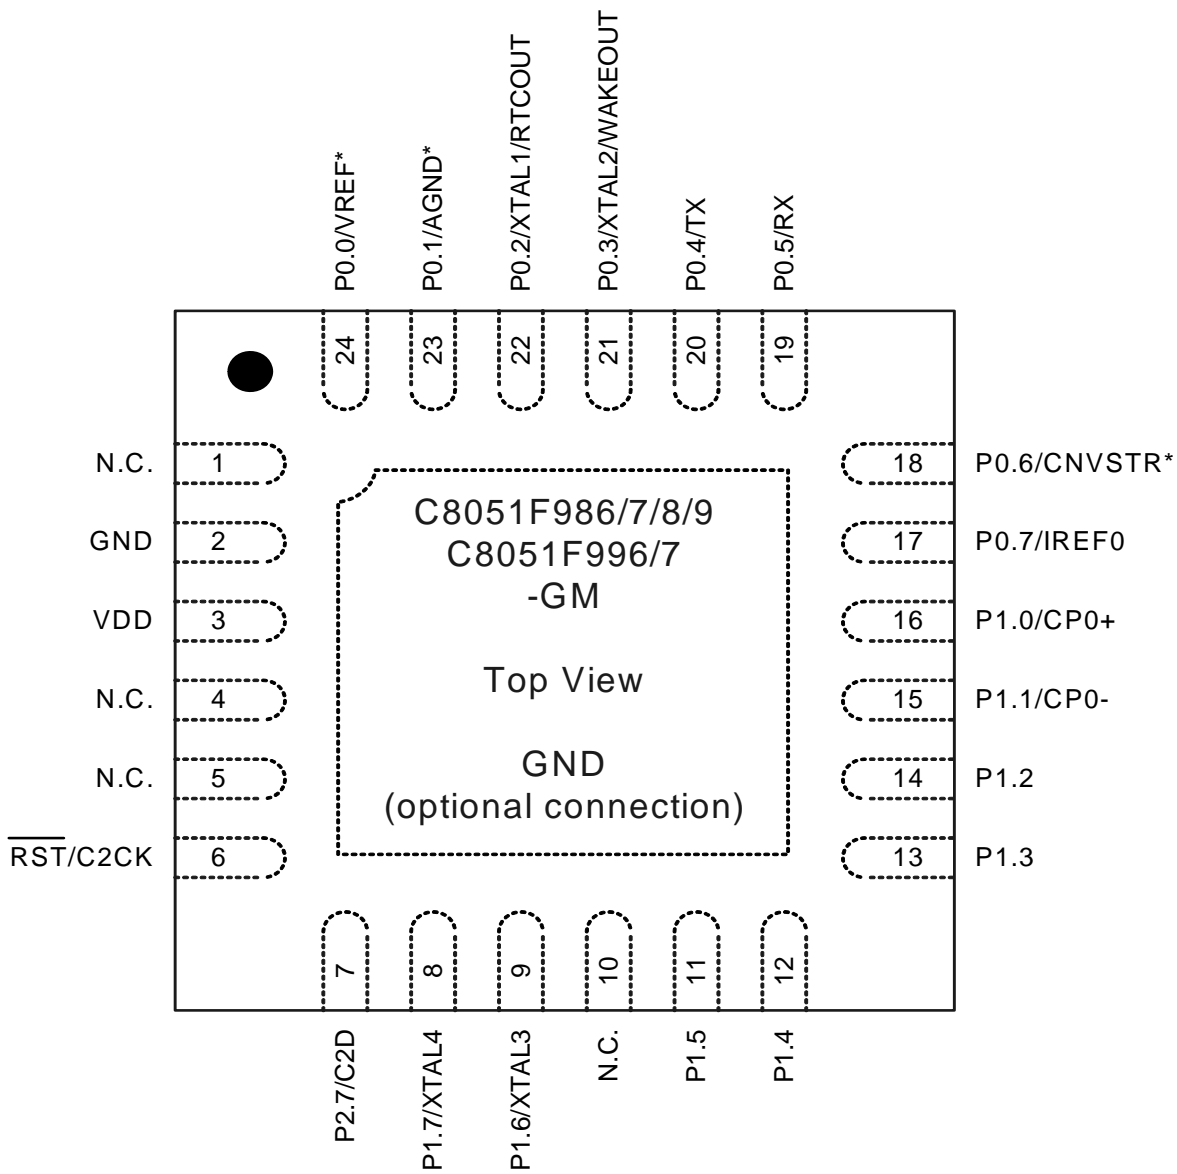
P0.0/VREF*
24
P0.1/AGND*
23
P0.2/XTAL1/RTCOUT
22
P0.3/XTAL2/WAKEOUT
21
P0.4/TX
20
P0.5/RX
19

N.C. 1
GND 2
VDD 3
N.C. 4
N.C. 5
$\overline{RST}$/C2CK 6

C8051F986/7/8/9
C8051F996/7
-GM

Top View

GND
(optional connection)

18 P0.6/CNVSTR*
17 P0.7/IREF0
16 P1.0/CP0+
15 P1.1/CP0-
14 P1.2
13 P1.3

7
P2.7/C2D
8
P1.7/XTAL4
9
P1.6/XTAL3
10
N.C.
11
P1.5
12
P1.4